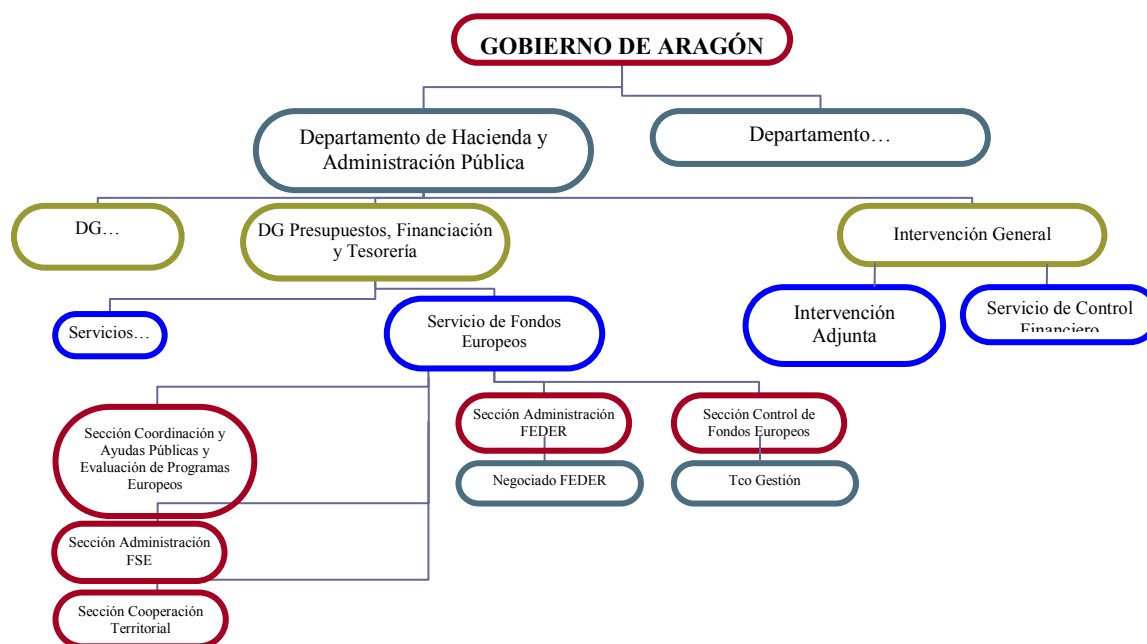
GOBIERNO DE ARAGÓN

Departamento de Hacienda y Administración Pública

Departamento…

DG…

DG Presupuestos, Financiación y Tesorería

Intervención General

Servicios…

Servicio de Fondos Europeos

Intervención Adjunta

Servicio de Control Financiero

Sección Coordinación y Ayudas Públicas y Evaluación de Programas Europeos

Sección Administración FEDER

Sección Control de Fondos Europeos

Negociado FEDER

Tco Gestión

Sección Administración FSE

Sección Cooperación Territorial